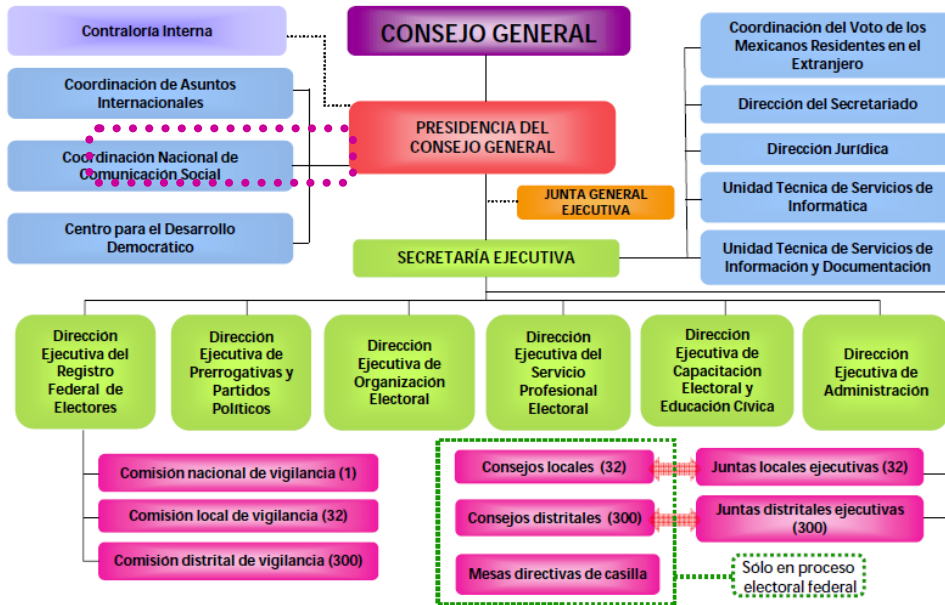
Contraloría Interna

CONSEJO GENERAL

Coordinación del Voto de los Mexicanos Residentes en el Extranjero

Coordinación de Asuntos Internacionales

Dirección del Secretariado

PRESIDENCIA DEL CONSEJO GENERAL

Coordinación Nacional de Comunicación Social

Dirección Jurídica

Unidad Técnica de Servicios de Informática

JUNTA GENERAL EJECUTIVA

Centro para el Desarrollo Democrático

Unidad Técnica de Servicios de Información y Documentación

SECRETARÍA EJECUTIVA

Dirección Ejecutiva del Registro Federal de Electores

Dirección Ejecutiva de Prerrogativas y Partidos Políticos

Dirección Ejecutiva de Organización Electoral

Dirección Ejecutiva del Servicio Profesional Electoral

Dirección Ejecutiva de Capacitación Electoral y Educación Cívica

Dirección Ejecutiva de Administración

Comisión nacional de vigilancia (1)

Comisión local de vigilancia (32)

Comisión distrital de vigilancia (300)

Consejos locales (32)

Juntas locales ejecutivas (32)

Consejos distritales (300)

Juntas distritales ejecutivas (300)

Mesas directivas de casilla

Sólo en proceso electoral federal